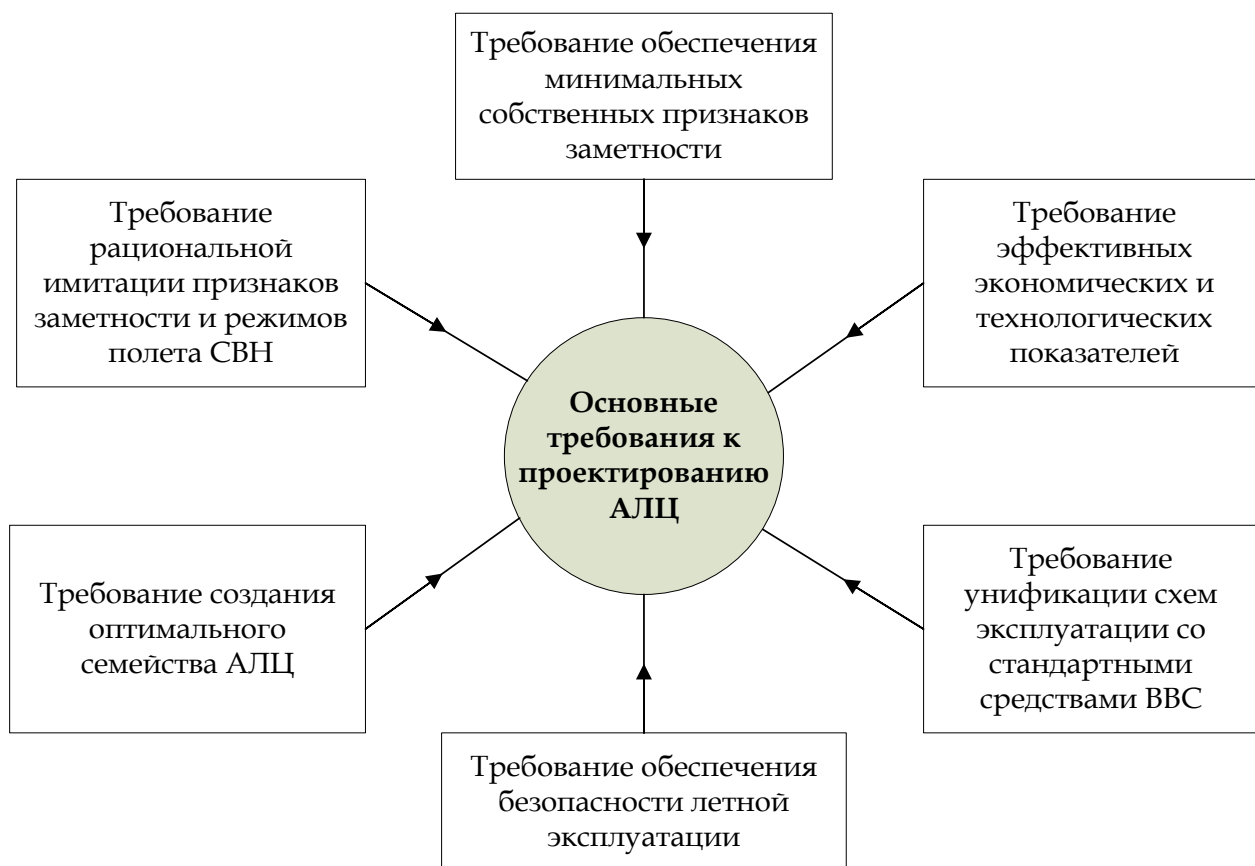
Требование обеспечения минимальных собственных признаков заметности

Требование рациональной имитации признаков заметности и режимов полета СВН

Требование эффективных экономических и технологических показателей

Основные требования к проектированию АЛЦ

Требование создания оптимального семейства АЛЦ

Требование унификации схем эксплуатации со стандартными средствами ВВС

Требование обеспечения безопасности летной эксплуатации